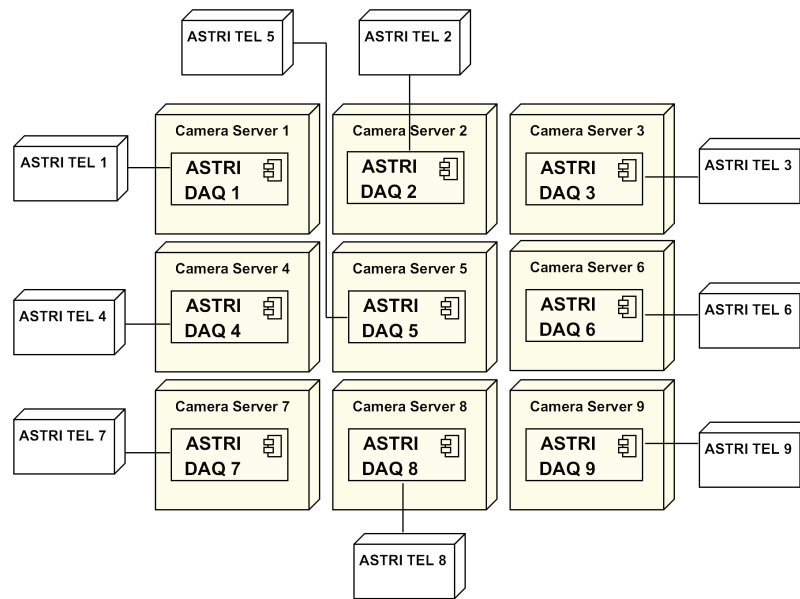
ASTRI TEL 5

ASTRI TEL 2

ASTRI TEL 1

Camera Server 1
ASTRI DAQ 1

Camera Server 2
ASTRI DAQ 2

Camera Server 3
ASTRI DAQ 3

ASTRI TEL 3

ASTRI TEL 4

Camera Server 4
ASTRI DAQ 4

Camera Server 5
ASTRI DAQ 5

Camera Server 6
ASTRI DAQ 6

ASTRI TEL 6

ASTRI TEL 7

Camera Server 7
ASTRI DAQ 7

Camera Server 8
ASTRI DAQ 8

Camera Server 9
ASTRI DAQ 9

ASTRI TEL 9

ASTRI TEL 8